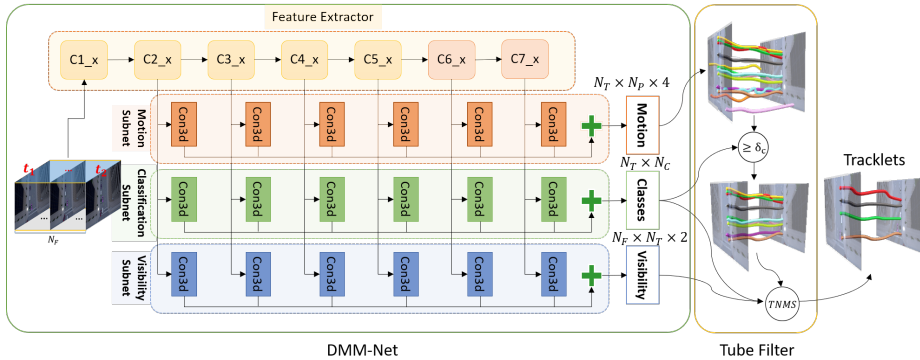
Feature Extractor

C1_x C2_x C3_x C4_x C5_x C6_x C7_x

Motion Subnet
Con3d Con3d Con3d Con3d Con3d Con3d
$N_T \times N_P \times 4$
Motion

Classification Subnet
Con3d Con3d Con3d Con3d Con3d Con3d
$N_T \times N_C$
Classes

Visibility Subnet
Con3d Con3d Con3d Con3d Con3d Con3d
$N_F \times N_T \times 2$
Visibility

$t_1$ $t_2$
$N_F$

$\geq \delta_c$

$TNMS$

Tracklets

DMM-Net

Tube Filter